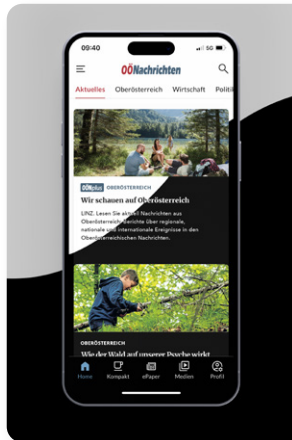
09:40

5G

OÖNachrichten

Aktuelles Oberösterreich Wirtschaft Politi

OÖNplus OBERÖSTERREICH

Wir schauen auf Oberösterreich

LINZ. Lesen Sie aktuelle Nachrichten aus Oberösterreich, Berichte über regionale, nationale und internationale Ereignisse in den Oberösterreichischen Nachrichten.

OBERÖSTERREICH

Wie der Wald auf unsere Psyche wirkt

Home Kompakt ePaper Medien Profil